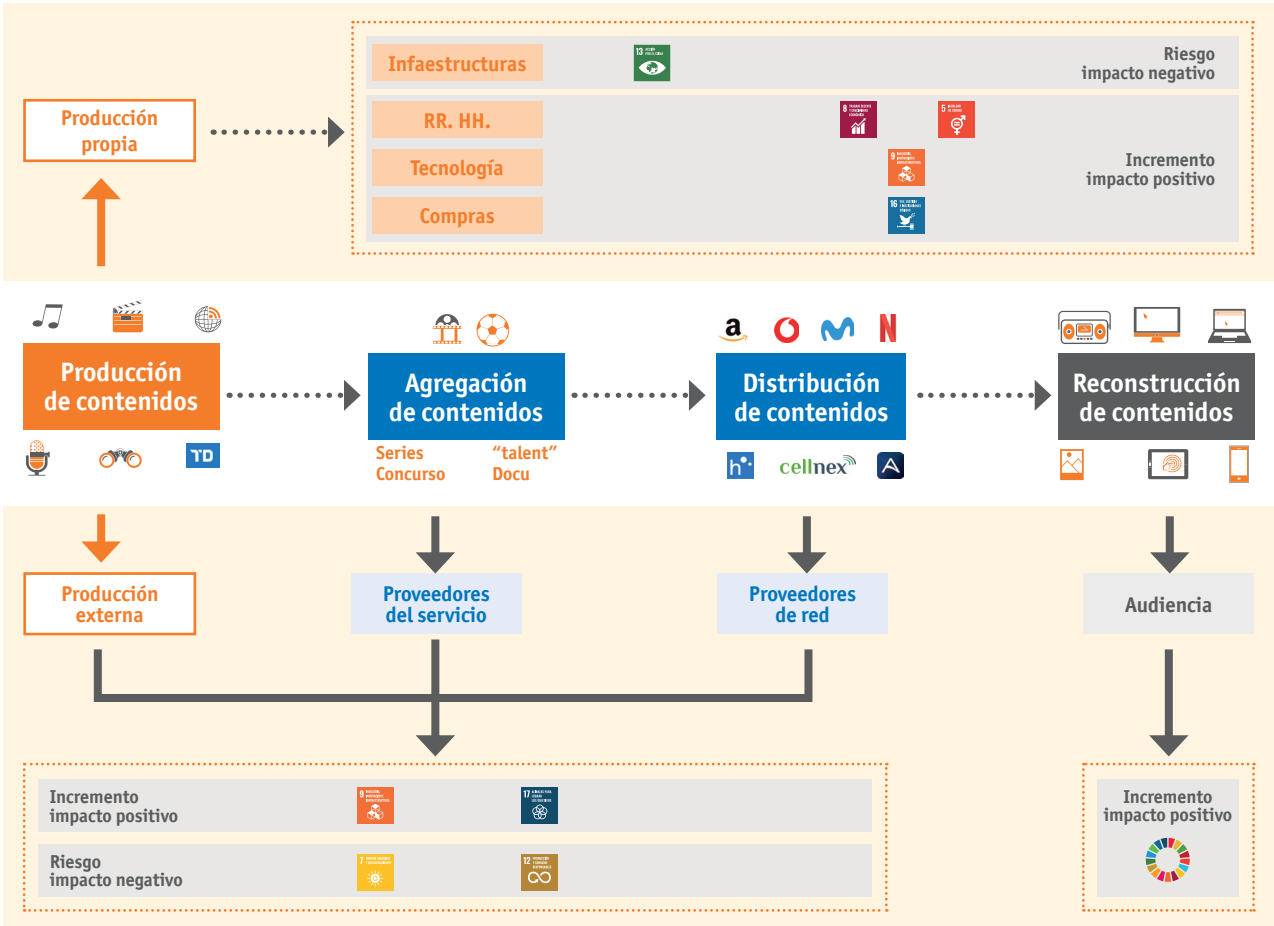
Producción propia

Infaestructuras

13 ACCIÓN POR EL CLIMA

Riesgo impacto negativo

RR. HH.

8 TRABAJO DECENTE Y CRECIMIENTO ECONÓMICO

5 IGUALDAD DE GÉNERO

Tecnología

9 INDUSTRIA, INNOVACIÓN E INFRAESTRUCTURA

Incremento impacto positivo

Compras

16 PAZ, JUSTICIA E INSTITUCIONES SÓLIDAS

Producción de contenidos

TD

Agregación de contenidos

Series Concurso

"talent" Docu

a

N

Distribución de contenidos

h

cellnex

Reconstrucción de contenidos

Producción externa

Proveedores del servicio

Proveedores de red

Audiencia

Incremento impacto positivo

9 INDUSTRIA, INNOVACIÓN E INFRAESTRUCTURA

17 ALIANZAS PARA LOGRAR LOS OBJETIVOS

Riesgo impacto negativo

7 ENERGÍA ASEQUIBLE Y NO CONTAMINANTE

12 PRODUCCIÓN Y CONSUMO RESPONSABLES

Incremento impacto positivo